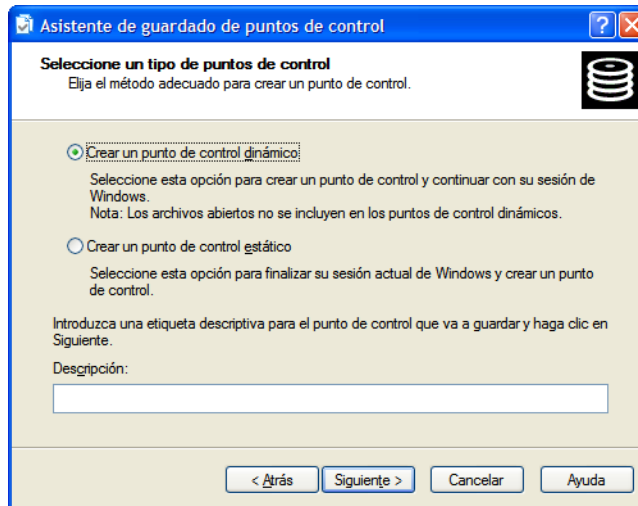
Asistente de guardado de puntos de control

Seleccione un tipo de puntos de control
Elija el método adecuado para crear un punto de control.

Crear un punto de control dinámico

Seleccione esta opción para crear un punto de control y continuar con su sesión de Windows.
Nota: Los archivos abiertos no se incluyen en los puntos de control dinámicos.

Crear un punto de control estático

Seleccione esta opción para finalizar su sesión actual de Windows y crear un punto de control.

Introduzca una etiqueta descriptiva para el punto de control que va a guardar y haga clic en Siguiente.

Descripción:

< Atrás | Siguiente > | Cancelar | Ayuda